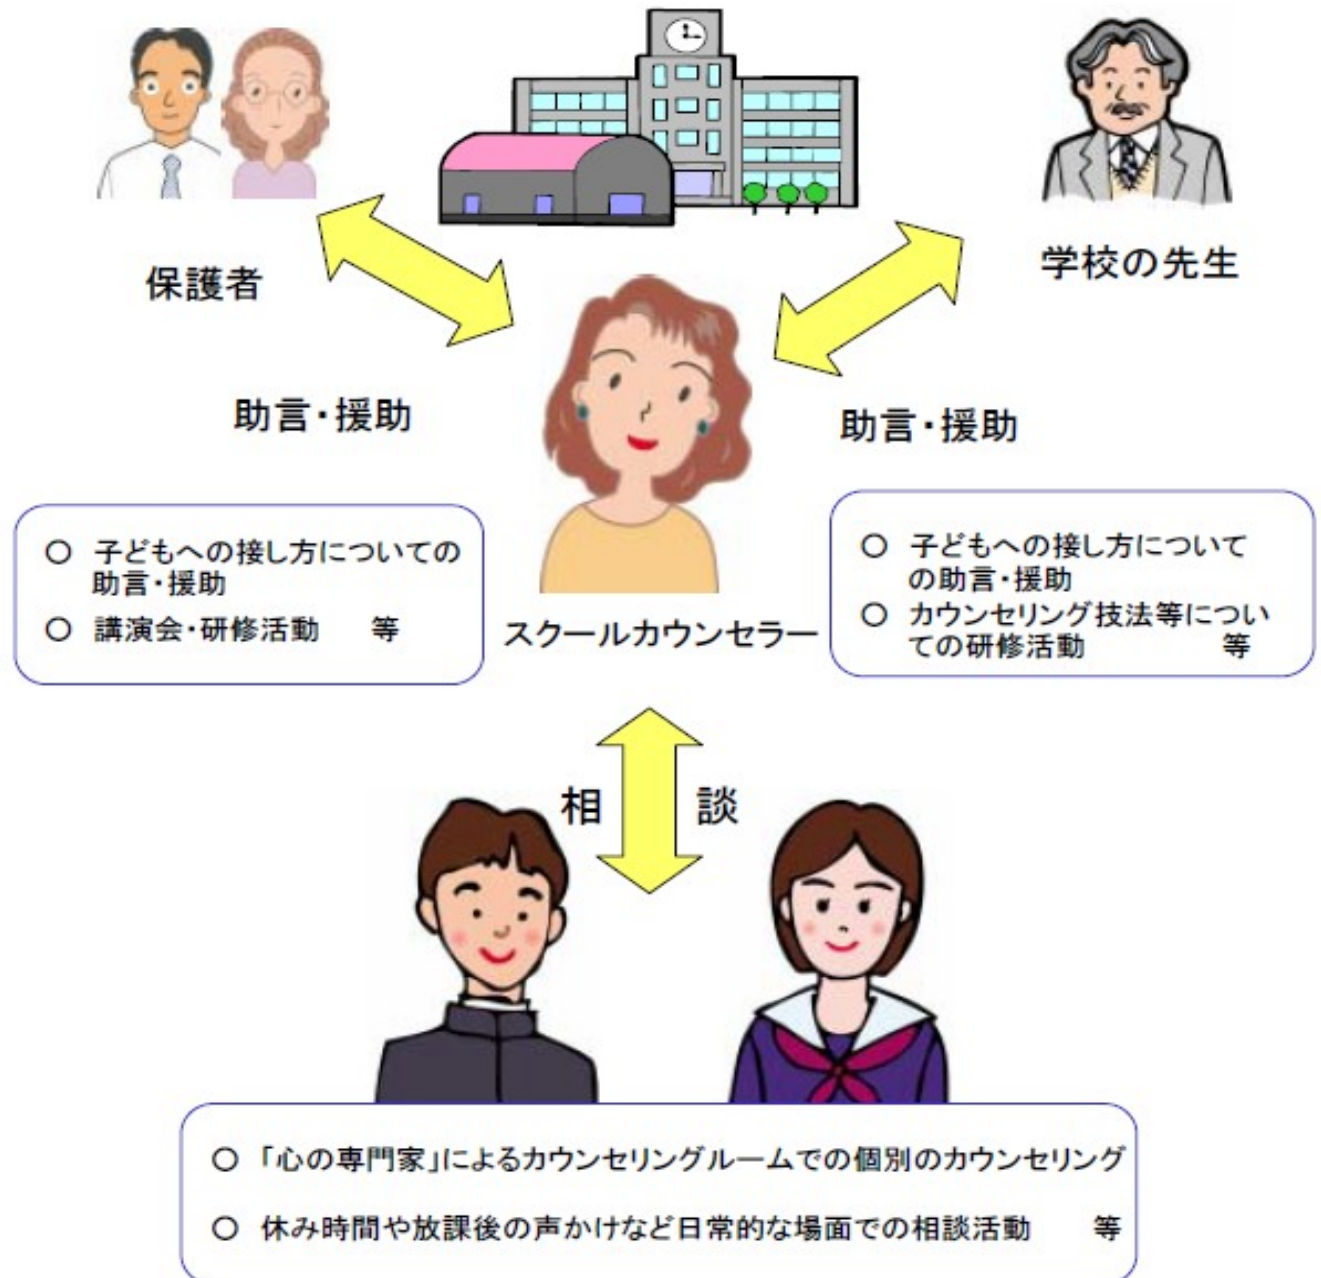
保護者

学校の先生

助言・援助

助言・援助

○ 子どもへの接し方についての助言・援助
○ 講演会・研修活動　等

スクールカウンセラー

○ 子どもへの接し方についての助言・援助
○ カウンセリング技法等についての研修活動　等

相　談

○ 「心の専門家」によるカウンセリングルームでの個別のカウンセリング
○ 休み時間や放課後の声かけなど日常的な場面での相談活動　等